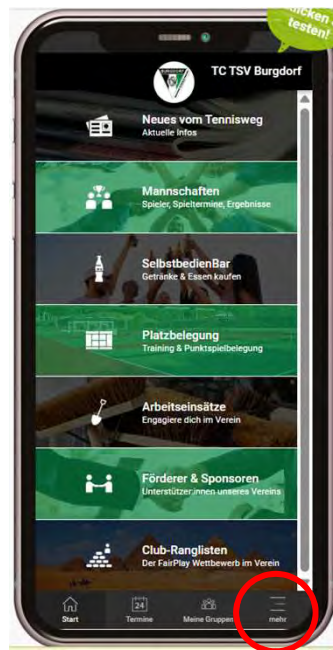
...icken testen!

TC TSV Burgdorf

Neues vom Tennisweg
Aktuelle Infos

Mannschaften
Spieler, Spieltermine, Ergebnisse

SelbstbedienBar
Getränke & Essen kaufen

Platzbelegung
Training & Punktspielbelegung

Arbeitseinsätze
Engagiere dich im Verein

Förderer & Sponsoren
Unterstützer:innen unseres Vereins

Club-Ranglisten
Der FairPlay Wettbewerb im Verein

Start
24
Termine
Meine Gruppen
mehr